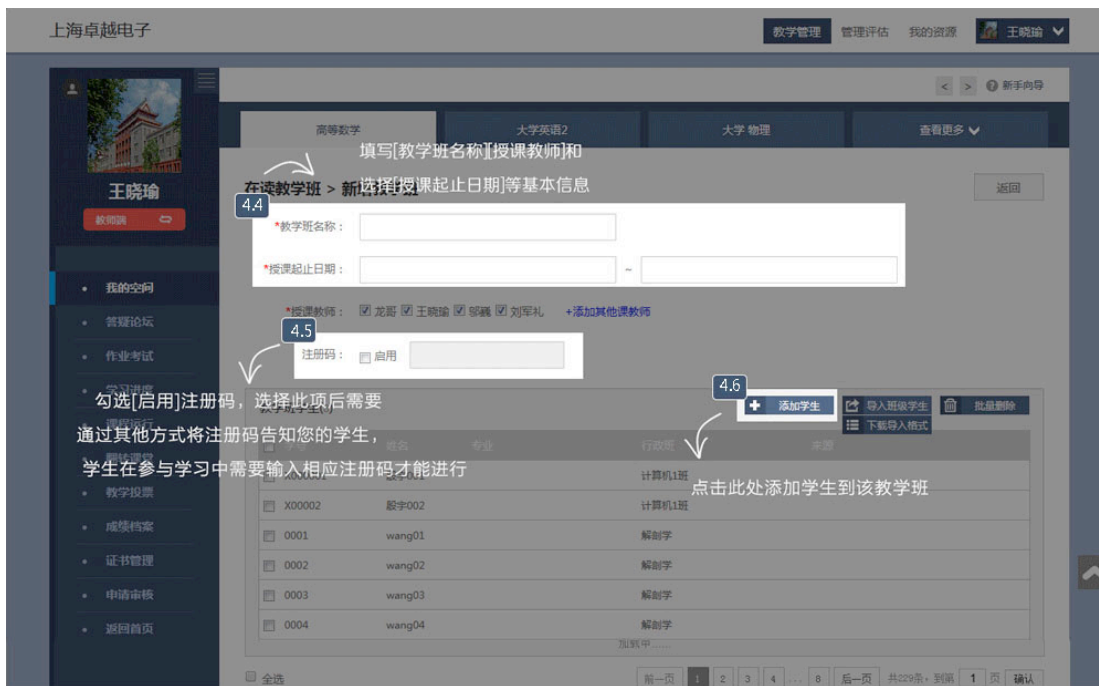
上海卓越电子

教学管理 管理评估 我的资源 王晓瑜

新手向导

王晓瑜
教师端

• 我的空间
• 答疑论坛
• 作业考试
• 学习进度
• 课程统计
• 翻转课堂
• 教学投票
• 成绩档案
• 证书管理
• 申请审核
• 返回首页

高等数学 大学英语2 大学 物理 查看更多

填写[教学班名称][授课教师]和
选择[授课起止日期]等基本信息

在读教学班 > 新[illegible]

返回

4.4

*教学班名称：
*授课起止日期： ~

*授课教师： 龙哥 王晓瑜 邬曦 刘军礼 +添加其他课教师

4.5
注册码： 启用

勾选[启用]注册码，选择此项后需要
通过其他方式将注册码告知您的学生，
学生在参与学习中需要输入相应注册码才能进行

4.6
添加学生 导入班级学生 批量删除
下载导入格式

本教学班学生( )
学号 姓名 专业 行政班 来源

| | | | |
|---|---|---|---|
| X00001 | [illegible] | | 计算机1班 |
| X00002 | 殷学002 | | 计算机1班 |
| 0001 | wang01 | | 解剖学 |
| 0002 | wang02 | | 解剖学 |
| 0003 | wang03 | | 解剖学 |
| 0004 | wang04 | | 解剖学 |

点击此处添加学生到该教学班

加载中......

全选

前一页 1 2 3 4 ... 8 后一页 共229条，到第 1 页 确认